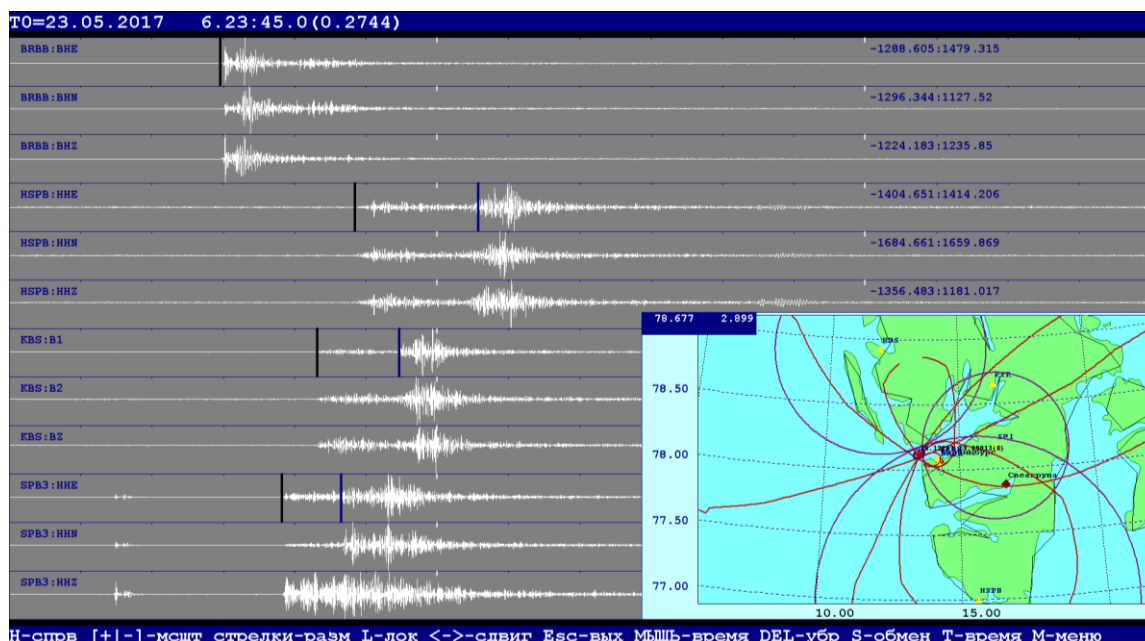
T0=23.05.2017 6.23:45.0(0.2744)

BRBB:BHE -1288.605:1479.315

BRBB:BHN -1296.344:1127.52

BRBB:BHZ -1224.183:1235.85

HSPB:HHE -1404.651:1414.206

HSPB:HHN -1684.661:1659.869

HSPB:HHZ -1356.483:1181.017

KBS:B1

KBS:B2

KBS:BZ

SPB3:HHE

SPB3:HHN

SPB3:HHZ

78.677 2.899

78.50

78.00

77.50

77.00

10.00

15.00

KBS

BRB

SPI

Свеагрува

HSPB

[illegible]

H-спрв [+|-]-мсшт стрелки-разм L-лок <->-сдвиг Esc-вых МЫШЬ-время DEL-убр S-обмен T-время M-меню